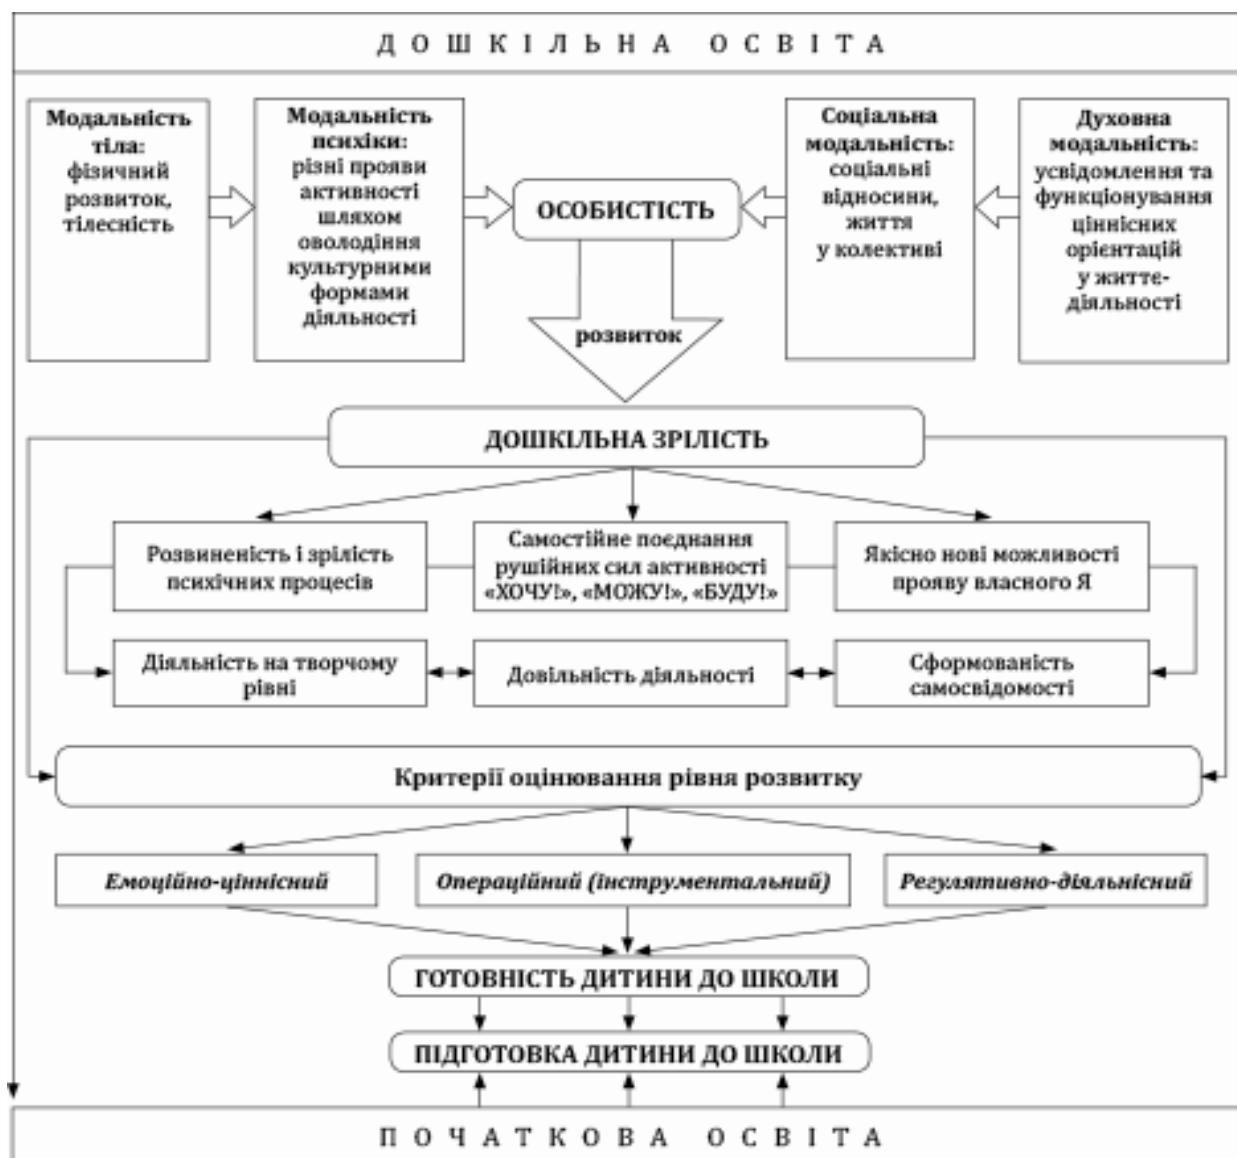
ДОШКІЛЬНА ОСВІТА

Модальність тіла: фізичний розвиток, тілесність

Модальність психіки: різні прояви активності шляхом оволодіння культурними формами діяльності

ОСОБИСТІСТЬ

Соціальна модальність: соціальні відносини, життя у колективі

Духовна модальність: усвідомлення та функціонування ціннісних орієнтацій у життєдіяльності

розвиток

ДОШКІЛЬНА ЗРІЛІСТЬ

Розвиненість і зрілість психічних процесів

Самостійне поєднання рушійних сил активності «ХОЧУ!», «МОЖУ!», «БУДУ!»

Якісно нові можливості прояву власного Я

Діяльність на творчому рівні

Довільність діяльності

Сформованість самосвідомості

Критерії оцінювання рівня розвитку

Емоційно-ціннісний

Операційний (інструментальний)

Регулятивно-діяльнісний

ГОТОВНІСТЬ ДИТИНИ ДО ШКОЛИ

ПІДГОТОВКА ДИТИНИ ДО ШКОЛИ

ПОЧАТКОВА ОСВІТА